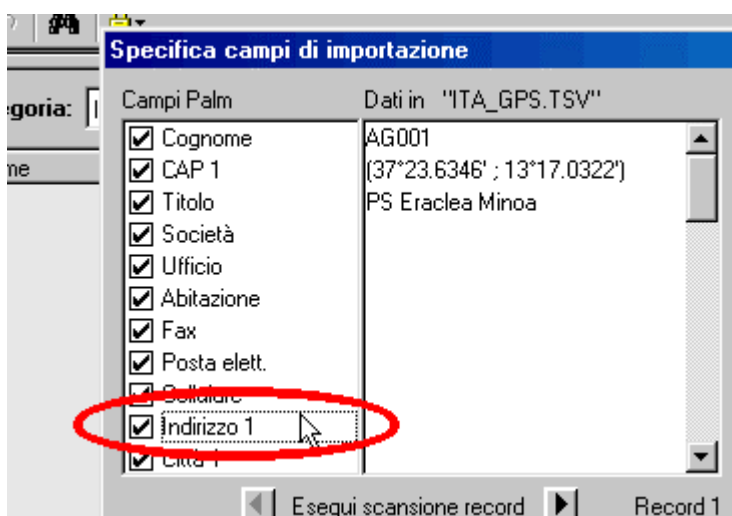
egoria:
me

Specifica campi di importazione

Campi Palm
Cognome
CAP 1
Titolo
Società
Ufficio
Abitazione
Fax
Posta elett.
Cellulare
Indirizzo 1
Città 1

Dati in "ITA_GPS.TSV"
AG001
(37°23.6346' ; 13°17.0322')
PS Eraclea Minoa

Esegui scansione record
Record 1